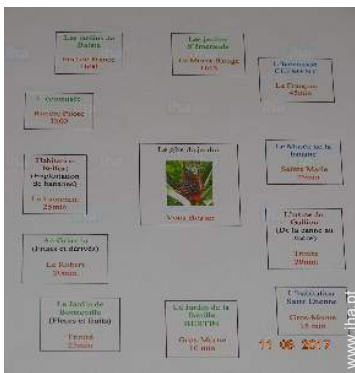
Les jardins de Balata

Fort-de-France 10min

Les jardins d'Emeraude

Le Morne Rouge 10min

L'habitation CLEMENT

Le François 45min

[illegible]

Rivière Pilote 10min

Habitation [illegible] (Exploitation de bananes)

Le Lamentin 25min

Le gîte des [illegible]

Vous êtes ici

Le Musée de la banane

Sainte Marie 25min

L'usine de Galion (De la canne au sucre)

Trinité 20min

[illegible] (Ananas et dérivés)

Le Robert 20min

Le Jardin de Bonneville (Fleurs et fruits)

Trinité 25min

Le Jardin de la famille MERTIN

Gros-Morne 10 min

L'habitation Saint Etienne

Gros-Morne 15 min

11 06 2017

www.iha.pt